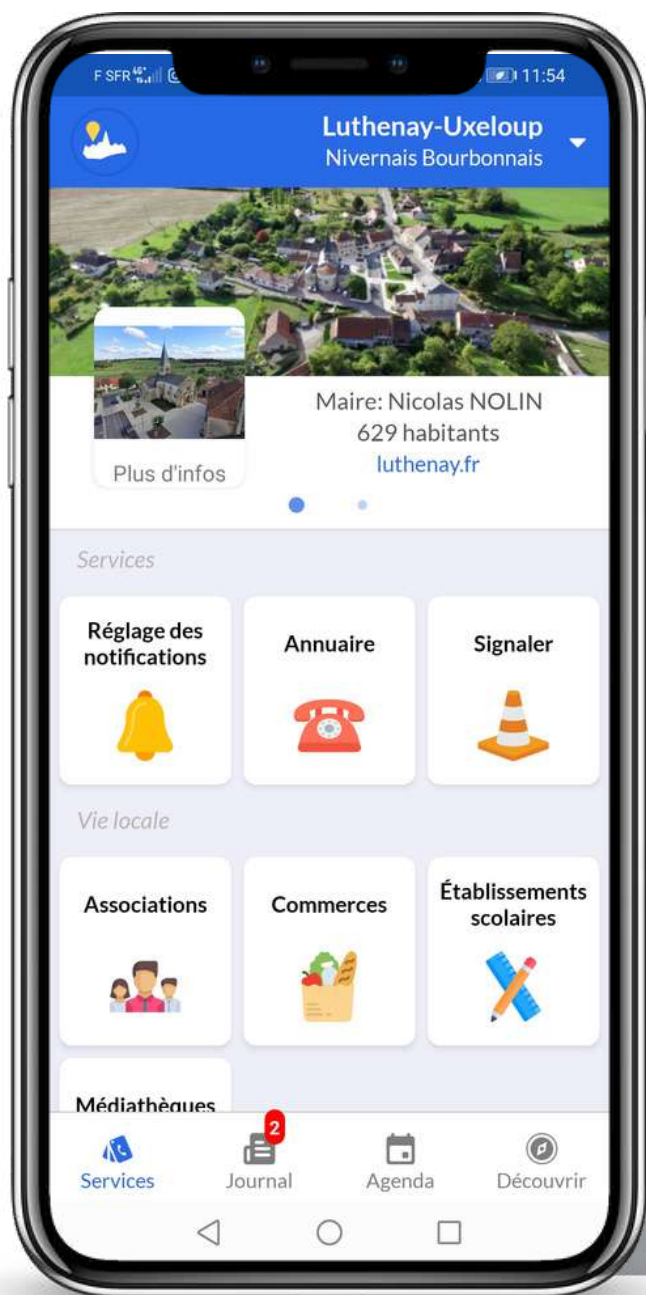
F SFR 4G 11:54

Luthenay-Uxeloup
Nivernais Bourbonnais

Plus d'infos

Maire: Nicolas NOLIN
629 habitants
luthenay.fr

Services

Réglage des notifications

Annuaire

Signaler

Vie locale

Associations

Commerces

Établissements scolaires

Médiathèques

Services

2
Journal

Agenda

Découvrir